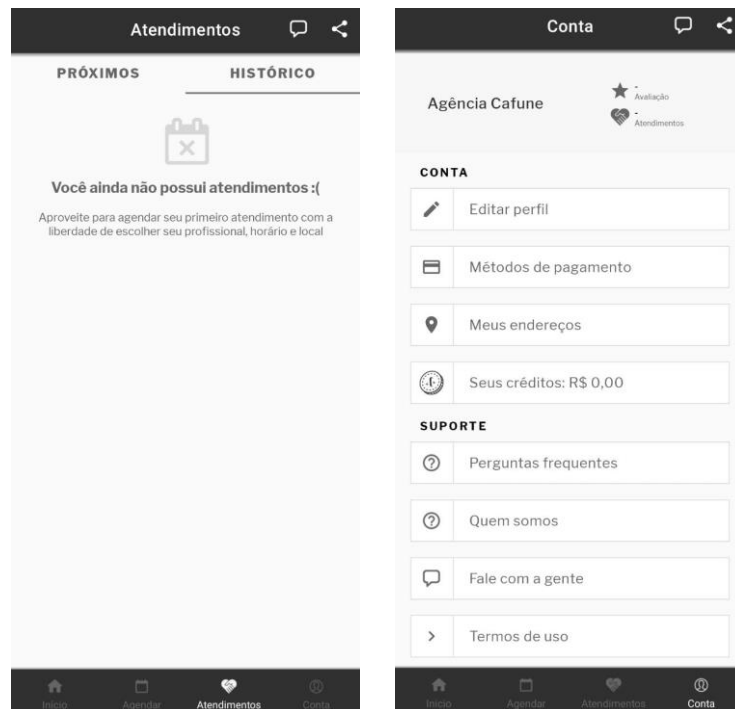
Atendimentos

PRÓXIMOS HISTÓRICO

Você ainda não possui atendimentos :(

Aproveite para agendar seu primeiro atendimento com a liberdade de escolher seu profissional, horário e local

Início Agendar Atendimentos Conta

Conta

Agência Cafune

- Avaliação
- Atendimentos

CONTA

Editar perfil

Métodos de pagamento

Meus endereços

Seus créditos: R$ 0,00

SUPORTE

Perguntas frequentes

Quem somos

Fale com a gente

Termos de uso

Início Agendar Atendimentos Conta